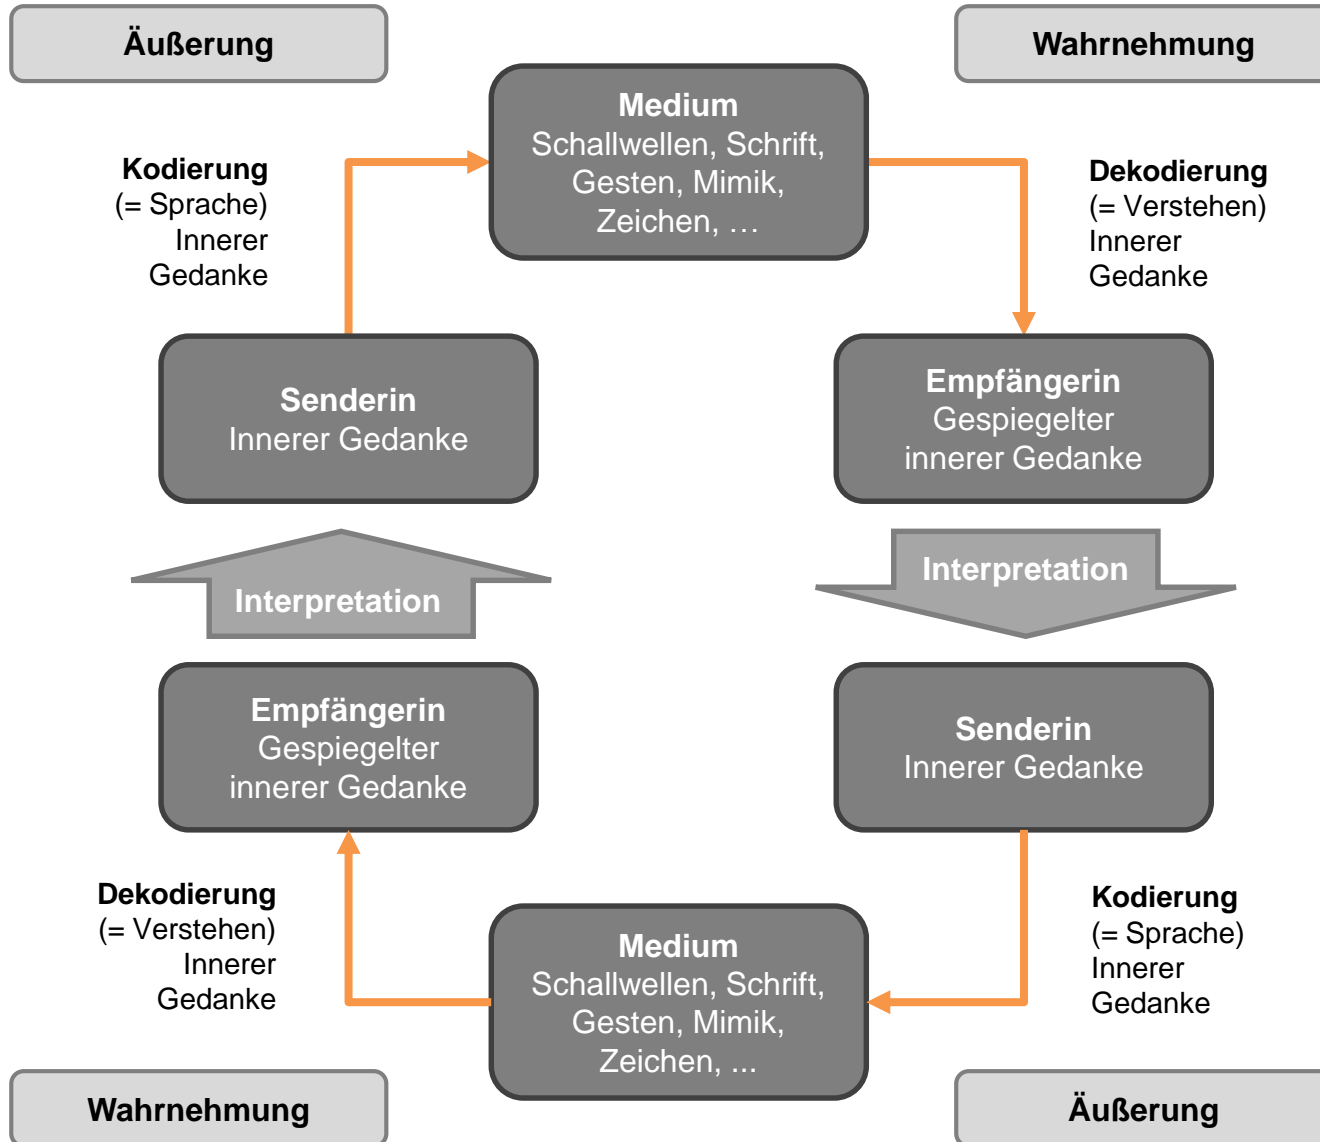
Äußerung

Wahrnehmung

Medium
Schallwellen, Schrift, Gesten, Mimik, Zeichen, …

Kodierung
(= Sprache)
Innerer Gedanke

Dekodierung
(= Verstehen)
Innerer Gedanke

Senderin
Innerer Gedanke

Empfängerin
Gespiegelter innerer Gedanke

Interpretation

Interpretation

Empfängerin
Gespiegelter innerer Gedanke

Senderin
Innerer Gedanke

Dekodierung
(= Verstehen)
Innerer Gedanke

Medium
Schallwellen, Schrift, Gesten, Mimik, Zeichen, ...

Kodierung
(= Sprache)
Innerer Gedanke

Wahrnehmung

Äußerung